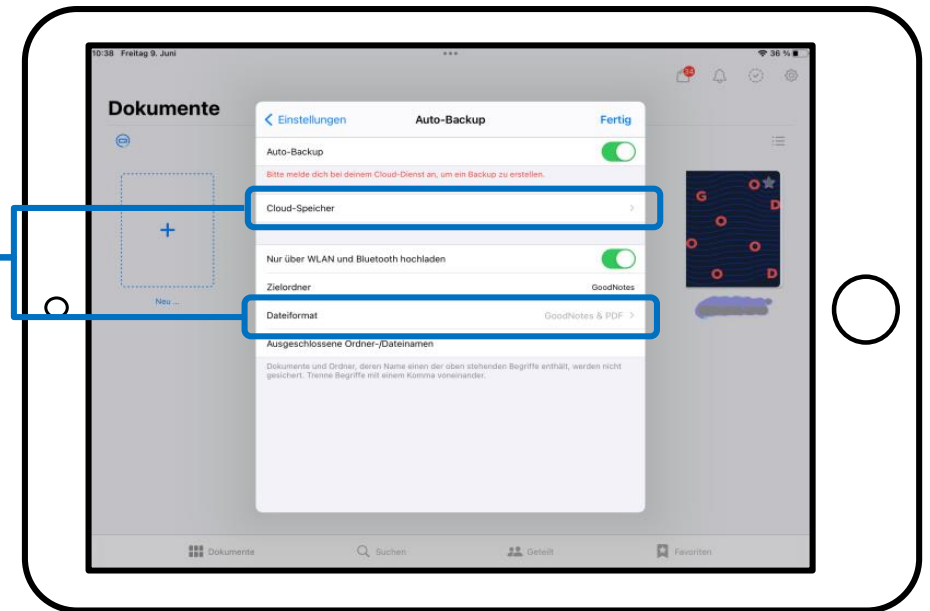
10:38 Freitag 9. Juni

36 %

Dokumente

Neu ...

< Einstellungen

Auto-Backup

Fertig

Auto-Backup

Bitte melde dich bei deinem Cloud-Dienst an, um ein Backup zu erstellen.

Cloud-Speicher

Nur über WLAN und Bluetooth hochladen

Zielordner

GoodNotes

Dateiformat

GoodNotes & PDF >

Ausgeschlossene Ordner-/Dateinamen

Dokumente und Ordner, deren Name einen der oben stehenden Begriffe enthält, werden nicht gesichert. Trenne Begriffe mit einem Komma voneinander.

Dokumente

Suchen

Geteilt

Favoriten